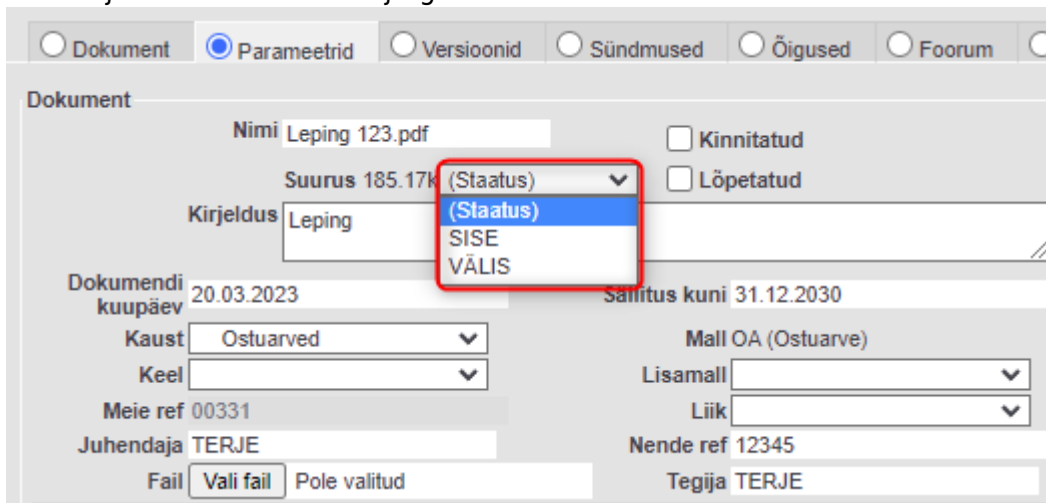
Dokument | Parameetrid | Versioonid | Sündmused | Õigused | Foorum

Dokument

Nimi Leping 123.pdf

Kinnitatud

Suurus 185.17k (Staatus)

Lõpetatud

(Staatus)
SISE
VÄLIS

Kirjeldus Leping

Dokumendi kuupäev 20.03.2023

Säilitus kuni 31.12.2030

Kaust Ostuarved

Mall OA (Ostuarve)

Keel

Lisamall

Meie ref 00331

Liik

Juhendaja TERJE

Nende ref 12345

Fail Vali fail Pole valitud

Tegija TERJE